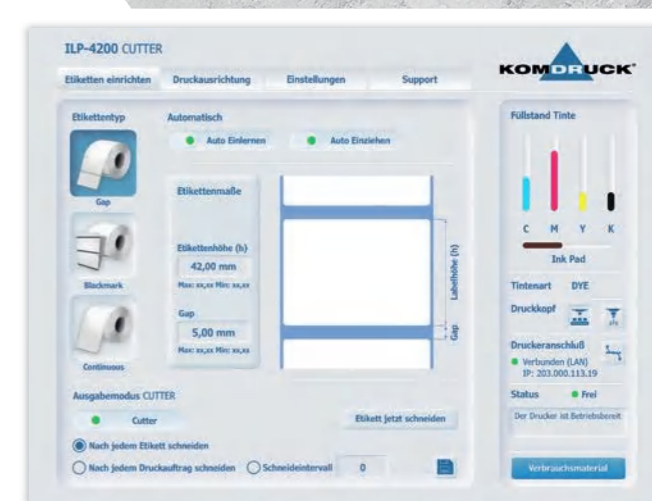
ILP-4200 CUTTER

Etiketten einrichten | Druckausrichtung | Einstellungen | Support

KOMDRUCK

Etikettentyp

Gap

Blackmark

Continuous

Automatisch

Auto Einlernen

Auto Einziehen

Etikettenmaße

Etikettenhöhe (h)

42,00 mm

Max: xx,xx Min: xx,xx

Gap

5,00 mm

Max: xx,xx Min: xx,xx

Labelhöhe (h)

Gap

Ausgabemodus CUTTER

Cutter

Etikett jetzt schneiden

Nach jedem Etikett schneiden

Nach jedem Druckauftrag schneiden

Schneideintervall

0

Füllstand Tinte

C M Y K

Ink Pad

Tintenart DYE

Druckkopf

Druckeranschluß

Verbunden (LAN)
IP: 203.000.113.19

Status

Frei

Der Drucker ist Betriebsbereit

Verbrauchsmaterial